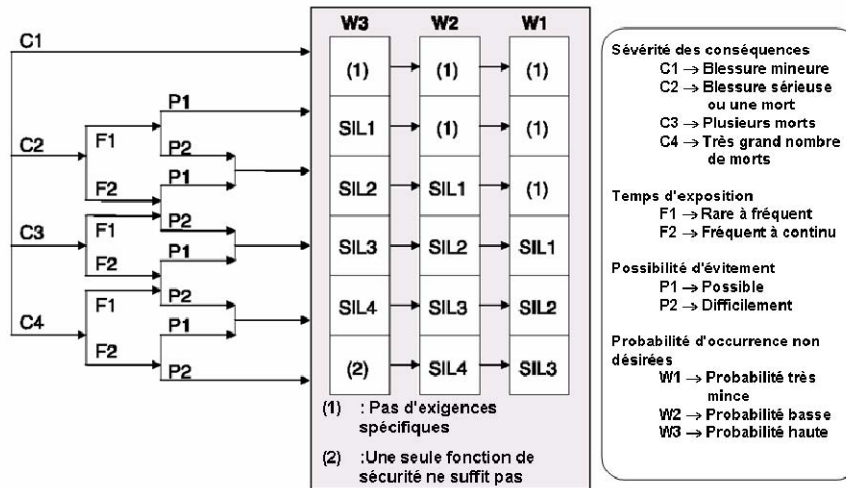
C1

C2

F1

P1

P2

F2

P1

P2

C3

F1

F2

P1

P2

C4

F1

F2

P1

P2

| W3 | W2 | W1 |
|---|---|---|
| (1) | (1) | (1) |
| SIL1 | (1) | (1) |
| SIL2 | SIL1 | (1) |
| SIL3 | SIL2 | SIL1 |
| SIL4 | SIL3 | SIL2 |
| (2) | SIL4 | SIL3 |

(1) : Pas d'exigences spécifiques

(2) :Une seule fonction de sécurité ne suffit pas

Sévérité des conséquences
C1 $\rightarrow$ Blessure mineure
C2 $\rightarrow$ Blessure sérieuse ou une mort
C3 $\rightarrow$ Plusieurs morts
C4 $\rightarrow$ Très grand nombre de morts

Temps d'exposition
F1 $\rightarrow$ Rare à fréquent
F2 $\rightarrow$ Fréquent à continu

Possibilité d'évitement
P1 $\rightarrow$ Possible
P2 $\rightarrow$ Difficilement

Probabilité d'occurrence non désirées
W1 $\rightarrow$ Probabilité très mince
W2 $\rightarrow$ Probabilité basse
W3 $\rightarrow$ Probabilité haute